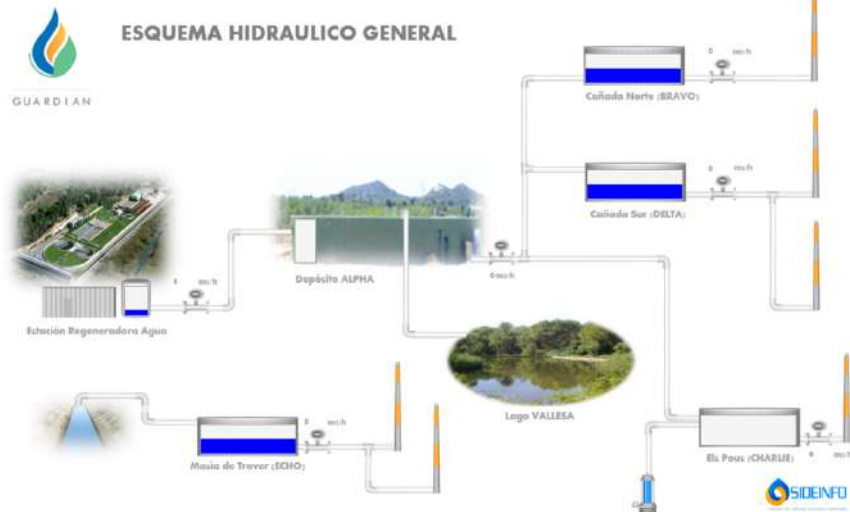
GUARDIAN

ESQUEMA HIDRAULICO GENERAL

0 m3/h

Cañada Norte (BRAVO)

0 m3/h

Cañada Sur (DELTA)

0 m3/h

Depósito ALPHA

0 m3/h

Estación Regeneradora Agua

Lago VALLESA

0 m3/h

Masia de Traver (ECHO)

Els Pous (CHARLIE)

0 m3/h

SIDEINFO